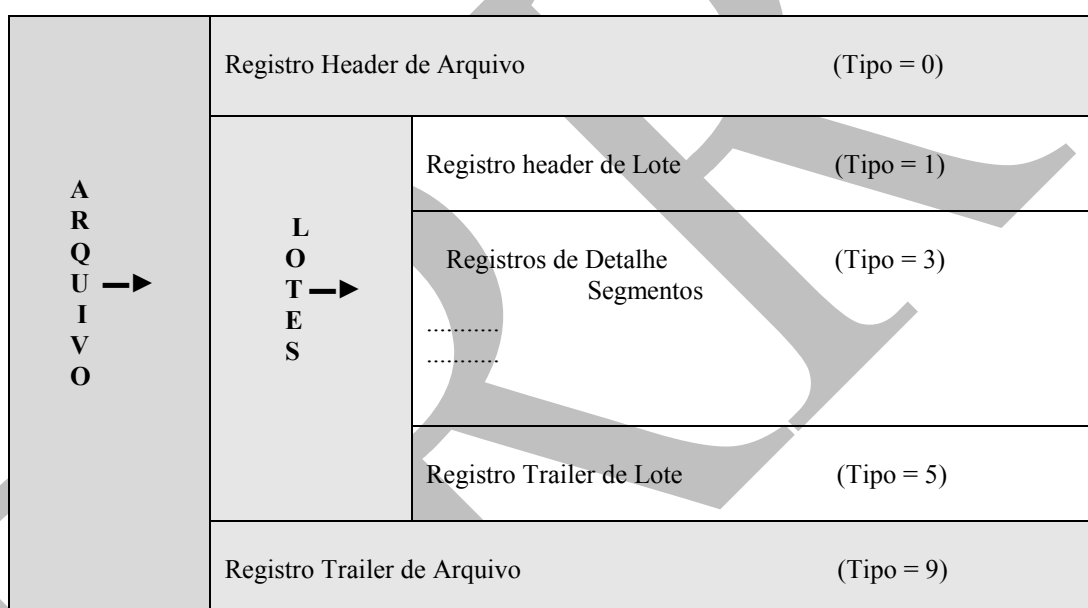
A
R
Q
U
I
V
O

Registro Header de Arquivo (Tipo = 0)

L
O
T
E
S

Registro header de Lote (Tipo = 1)

Registros de Detalhe (Tipo = 3)
Segmentos
...........
...........

Registro Trailer de Lote (Tipo = 5)

Registro Trailer de Arquivo (Tipo = 9)